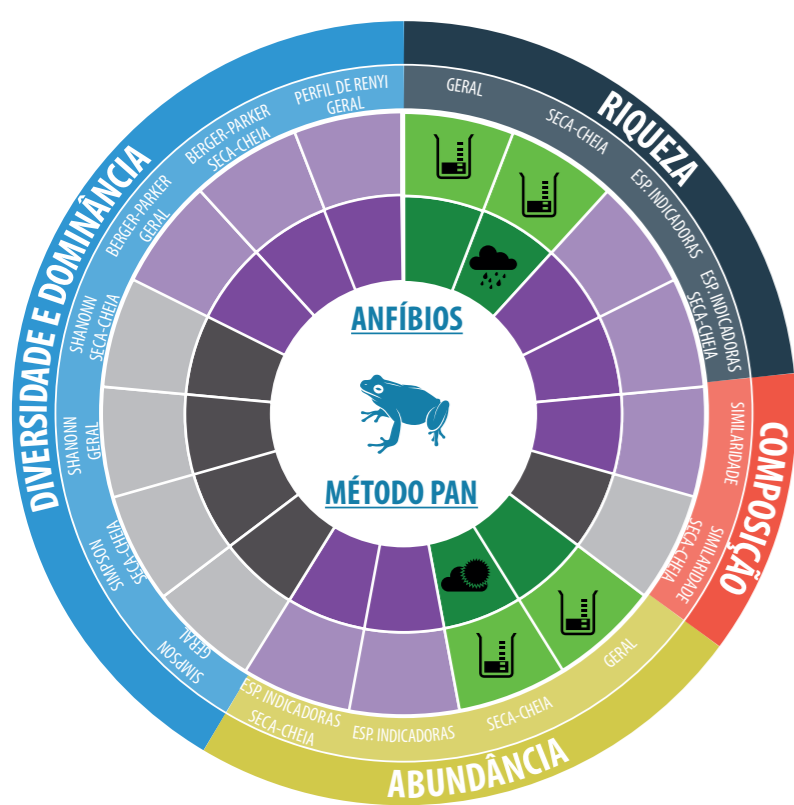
RIQUEZA

GERAL

SECA-CHEIA

ESP. INDICADORAS

ESP. INDICADORAS SECA-CHEIA

COMPOSIÇÃO

SIMILARIDADE

SIMILARIDADE SECA-CHEIA

ABUNDÂNCIA

GERAL

SECA-CHEIA

ESP. INDICADORAS

ESP. INDICADORAS SECA-CHEIA

DIVERSIDADE E DOMINÂNCIA

SIMPSON GERAL

SIMPSON SECA-CHEIA

SHANONN GERAL

SHANONN SECA-CHEIA

BERGER-PARKER GERAL

BERGER-PARKER SECA-CHEIA

PERFIL DE RENYI GERAL

ANFÍBIOS

MÉTODO PAN